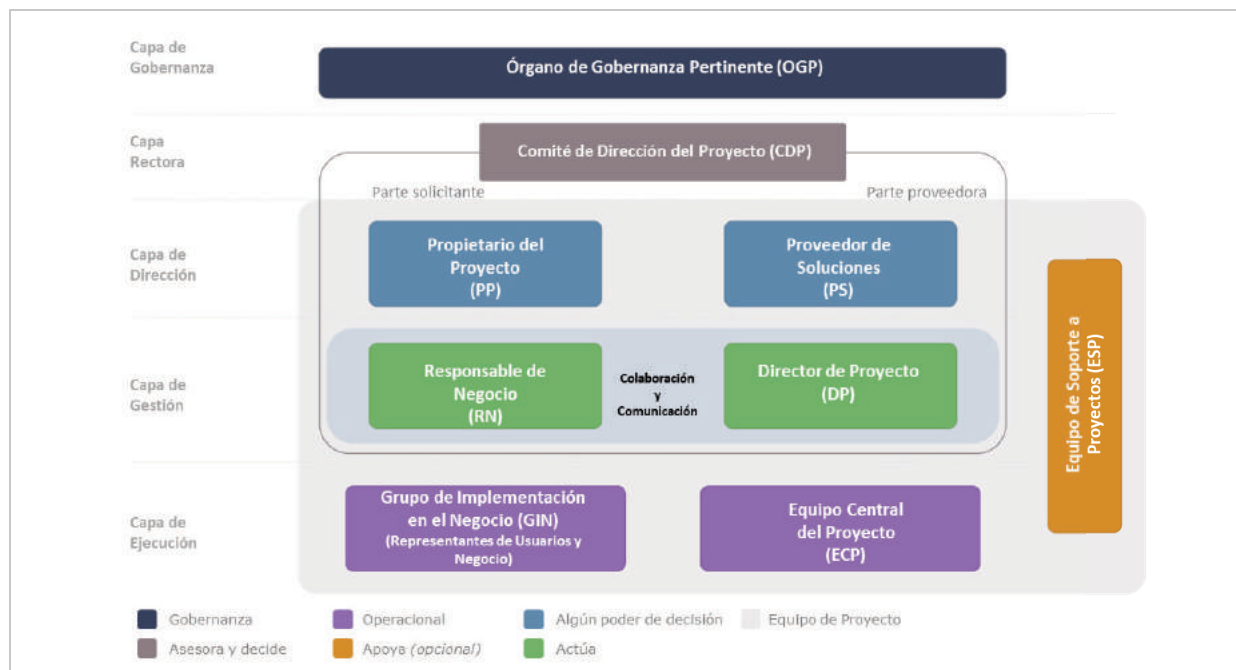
Capa de Gobernanza

Órgano de Gobernanza Pertinente (OGP)

Capa Rectora

Comité de Dirección del Proyecto (CDP)

Parte solicitante

Parte proveedora

Capa de Dirección

Propietario del Proyecto (PP)

Proveedor de Soluciones (PS)

Capa de Gestión

Responsable de Negocio (RN)

Colaboración y Comunicación

Director de Proyecto (DP)

Equipo de Soporte a Proyectos (ESP)

Capa de Ejecución

Grupo de Implementación en el Negocio (GIN) (Representantes de Usuarios y Negocio)

Equipo Central del Proyecto (ECP)

Gobernanza

Operacional

Algún poder de decisión

Equipo de Proyecto

Asesora y decide

Apoya (opcional)

Actúa